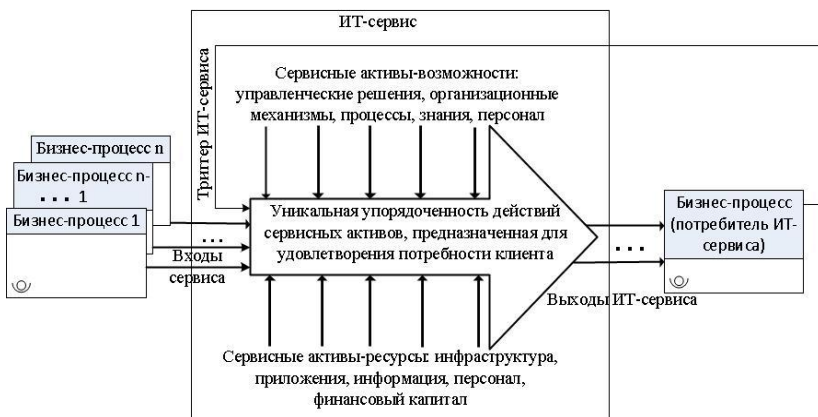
ИТ-сервис

Триггер ИТ-сервиса

Сервисные активы-возможности: управленческие решения, организационные механизмы, процессы, знания, персонал

Бизнес-процесс n

Бизнес-процесс n-1

. . .

Бизнес-процесс 1

. . .

Входы сервиса

Уникальная упорядоченность действий сервисных активов, предназначенная для удовлетворения потребности клиента

. . .

Бизнес-процесс (потребитель ИТ-сервиса)

Выходы ИТ-сервиса

Сервисные активы-ресурсы: инфраструктура, приложения, информация, персонал, финансовый капитал